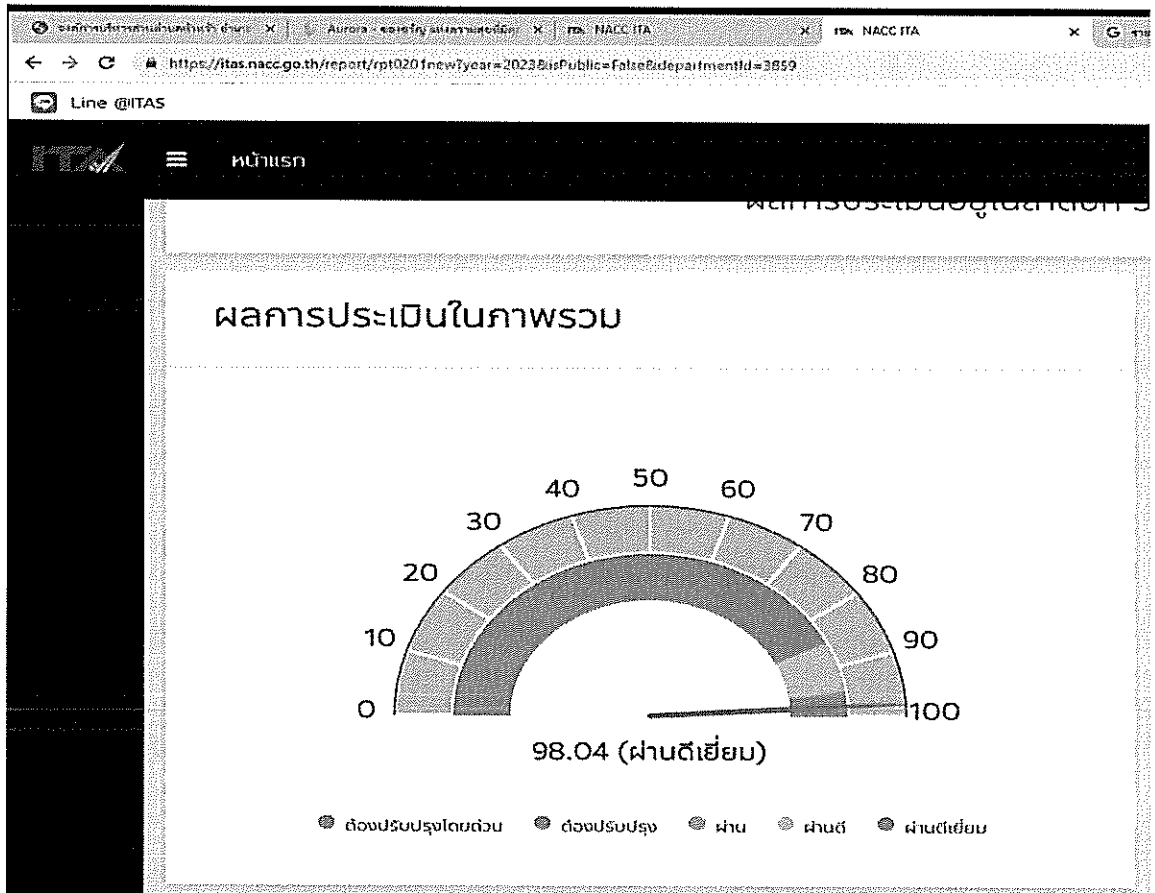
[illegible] × Aurora - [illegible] × ITA NACC ITA × ITA NACC ITA × G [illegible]

← → C https://itas.nacc.go.th/report/rpt0201new?year=2023&isPublic=false&departmentId=3859

Line @ITAS

ITA ≡ หน้าแรก

ผลการประเมินอยู่ในลำดับที่ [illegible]

ผลการประเมินในภาพรวม

0 10 20 30 40 50 60 70 80 90 100

98.04 (ผ่านดีเยี่ยม)

ต้องปรับปรุงโดยด่วน ต้องปรับปรุง ผ่าน ผ่านดี ผ่านดีเยี่ยม